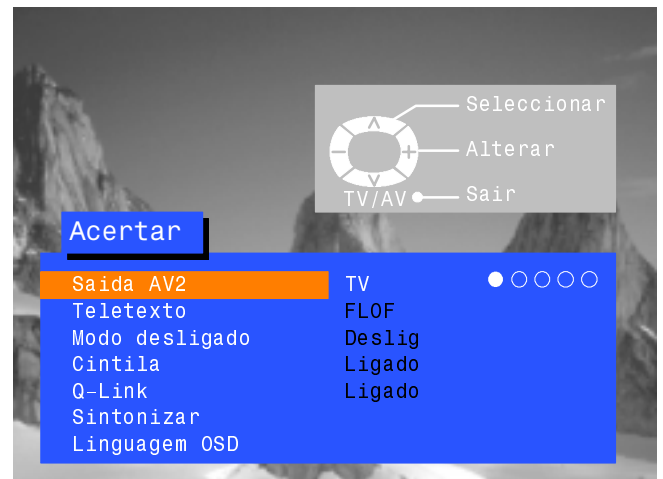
∧
−
+
∨
TV/AV
Seleccionar
Alterar
Sair

Acertar

| | |
|---|---|
| Saida AV2 | TV |
| Teletexto | FLOF |
| Modo desligado | Deslig |
| Cintila | Ligado |
| Q-Link | Ligado |
| Sintonizar | |
| Linguagem OSD | |